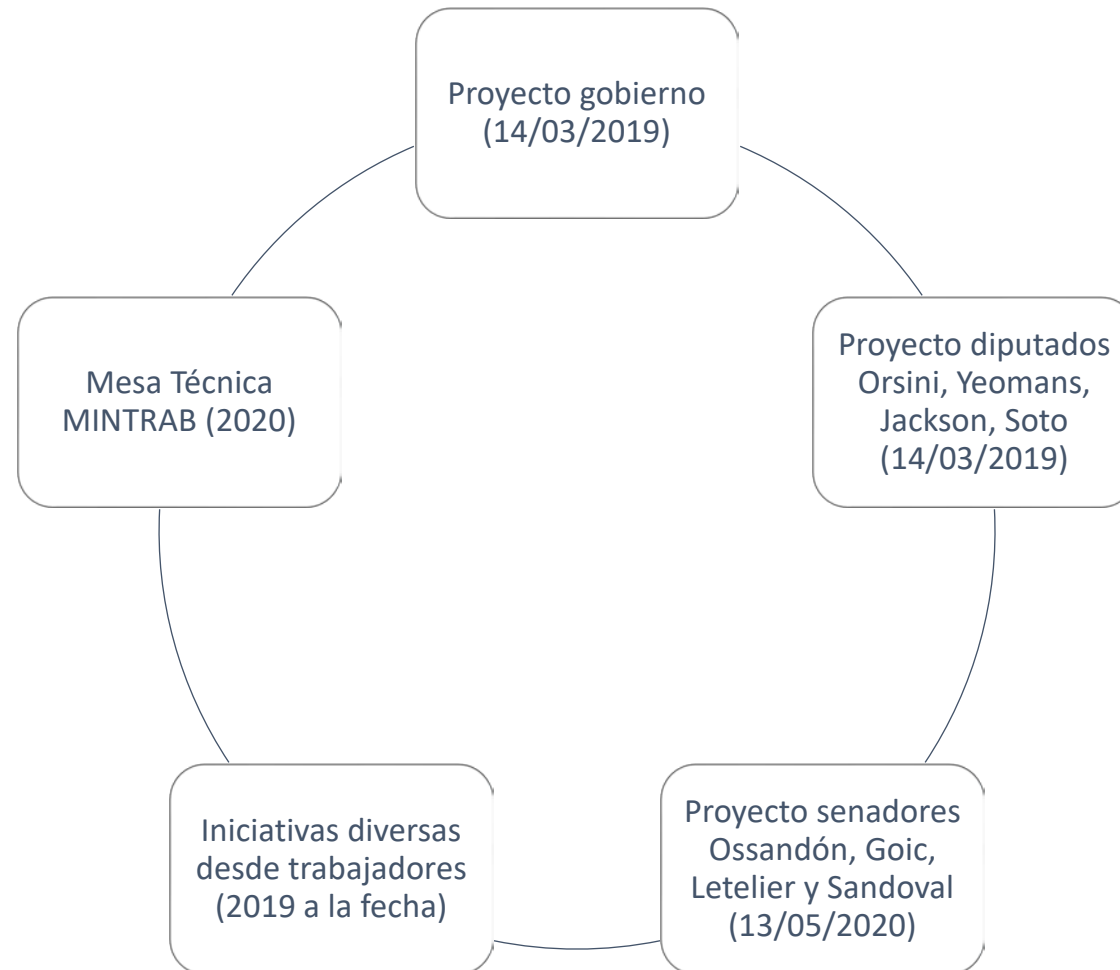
Proyecto gobierno (14/03/2019)

Proyecto diputados Orsini, Yeomans, Jackson, Soto (14/03/2019)

Proyecto senadores Ossandón, Goic, Letelier y Sandoval (13/05/2020)

Iniciativas diversas desde trabajadores (2019 a la fecha)

Mesa Técnica MINTRAB (2020)